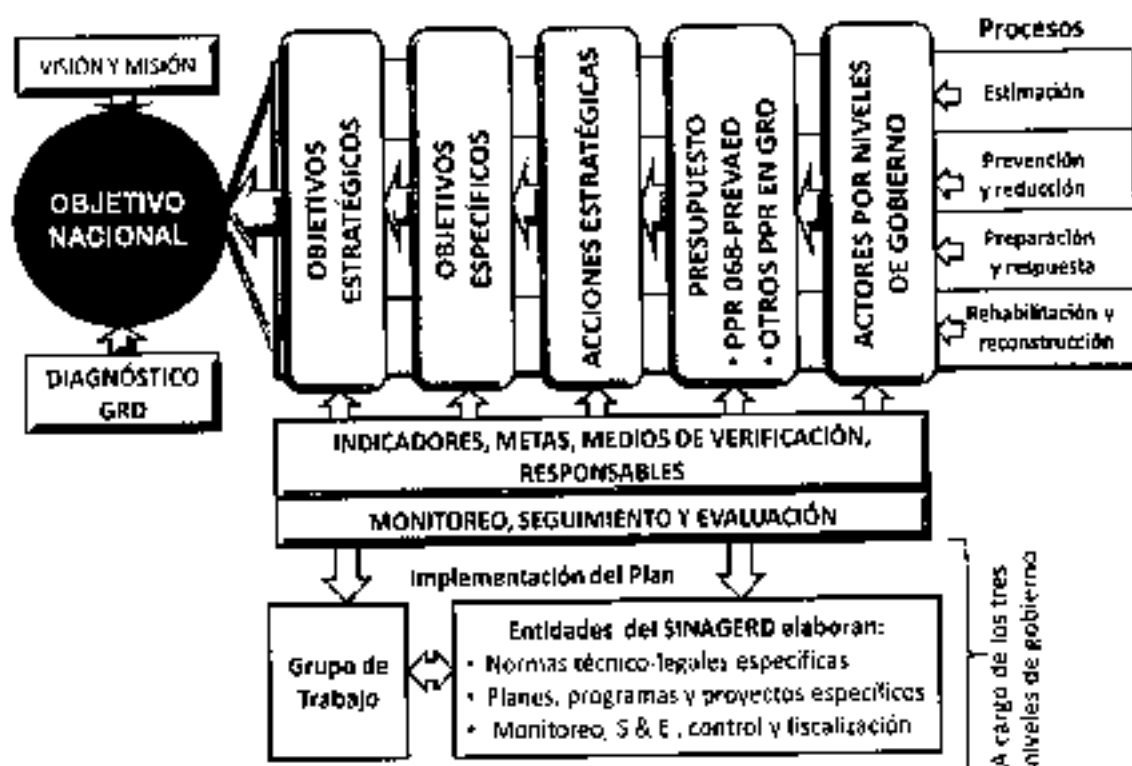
VISIÓN Y MISIÓN

OBJETIVO NACIONAL

DIAGNÓSTICO GRD

OBJETIVOS ESTRATÉGICOS

OBJETIVOS ESPECÍFICOS

ACCIONES ESTRATÉGICAS

PRESUPUESTO
• PPR 068-PREVAED
• OTROS PPR EN GRD

ACTORES POR NIVELES DE GOBIERNO

Procesos

Estimación

Prevención y reducción

Preparación y respuesta

Rehabilitación y reconstrucción

INDICADORES, METAS, MEDIOS DE VERIFICACIÓN, RESPONSABLES

MONITOREO, SEGUIMIENTO Y EVALUACIÓN

Implementación del Plan

Grupo de Trabajo

Entidades del SINAGERD elaboran:
• Normas técnico-legales específicas
• Planes, programas y proyectos específicos
• Monitoreo, S & E, control y fiscalización

A cargo de los tres niveles de gobierno